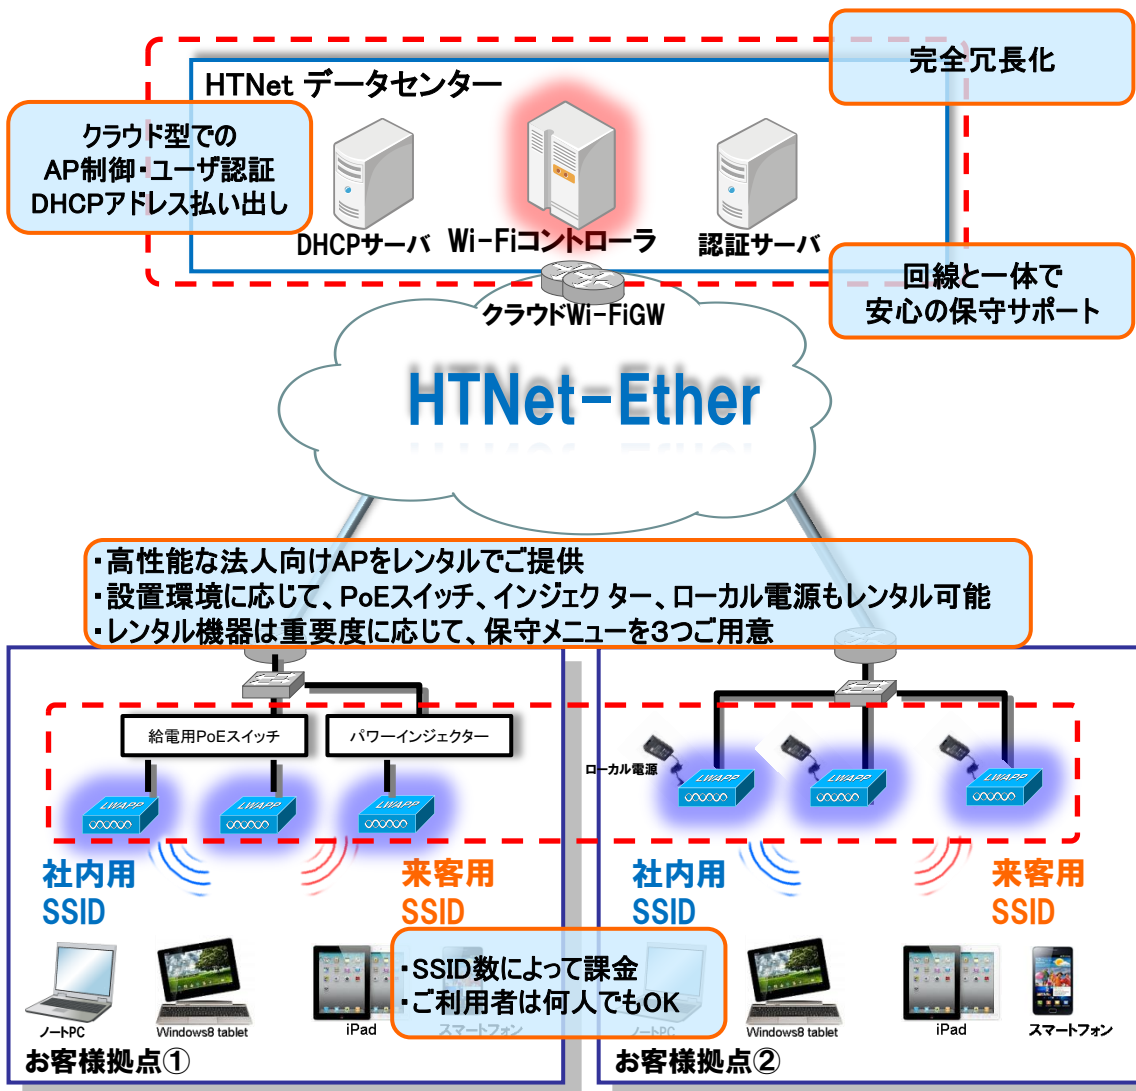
完全冗長化

HTNet データセンター

クラウド型での
AP制御・ユーザ認証
DHCPアドレス払い出し

DHCPサーバ

Wi-Fiコントローラ

認証サーバ

回線と一体で
安心の保守サポート

クラウドWi-FiGW

HTNet-Ether

・高性能な法人向けAPをレンタルでご提供
・設置環境に応じて、PoEスイッチ、インジェク ター、ローカル電源もレンタル可能
・レンタル機器は重要度に応じて、保守メニューを3つご用意

給電用PoEスイッチ

パワーインジェクター

LWAPP

LWAPP

LWAPP

ローカル電源

LWAPP

LWAPP

LWAPP

社内用
SSID

来客用
SSID

社内用
SSID

来客用
SSID

・SSID数によって課金
・ご利用者は何人でもOK

ノートPC

Windows8 tablet

iPad

スマートフォン

ノートPC

Windows8 tablet

iPad

スマートフォン

お客様拠点①

お客様拠点②